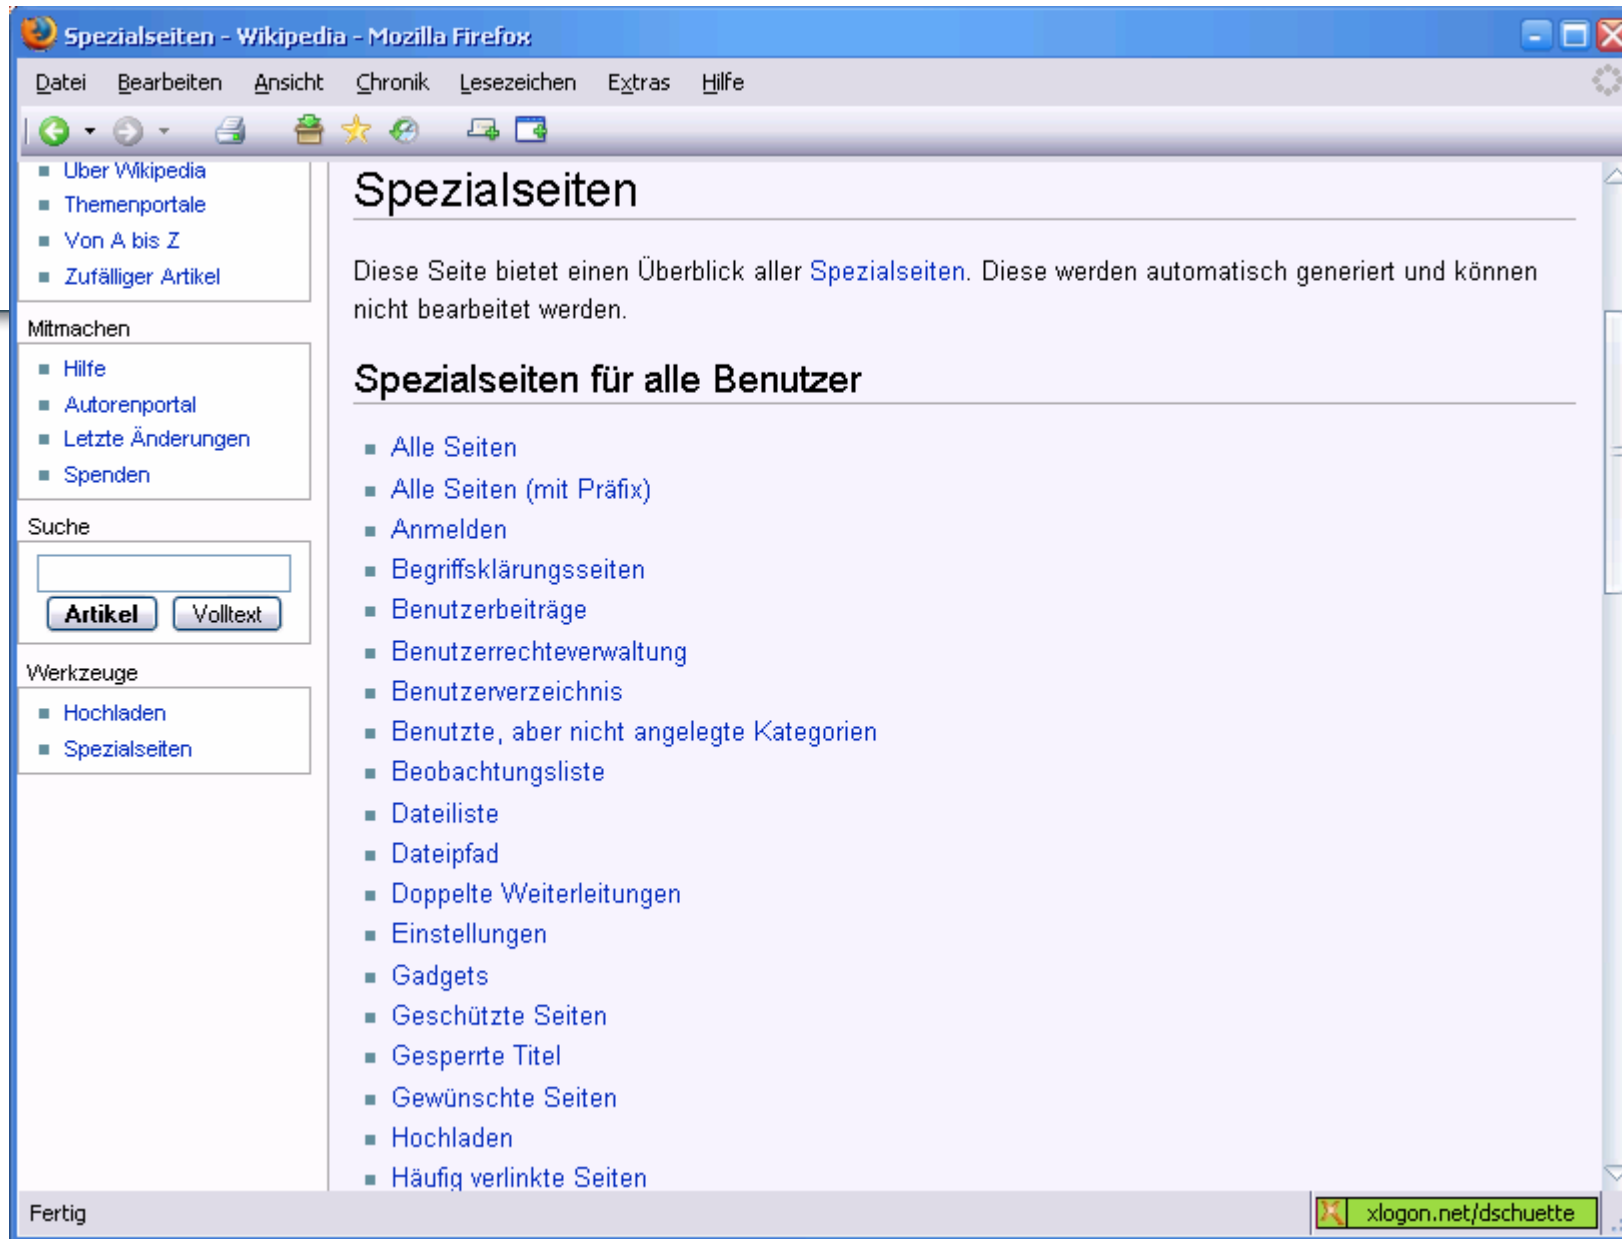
Spezialseiten - Wikipedia - Mozilla Firefox

Datei Bearbeiten Ansicht Chronik Lesezeichen Extras Hilfe

- Über Wikipedia
- Themenportale
- Von A bis Z
- Zufälliger Artikel

Mitmachen
- Hilfe
- Autorenportal
- Letzte Änderungen
- Spenden

Suche

Artikel Volltext

Werkzeuge
- Hochladen
- Spezialseiten

# Spezialseiten

Diese Seite bietet einen Überblick aller Spezialseiten. Diese werden automatisch generiert und können nicht bearbeitet werden.

## Spezialseiten für alle Benutzer

- Alle Seiten
- Alle Seiten (mit Präfix)
- Anmelden
- Begriffsklärungsseiten
- Benutzerbeiträge
- Benutzerrechteverwaltung
- Benutzerverzeichnis
- Benutzte, aber nicht angelegte Kategorien
- Beobachtungsliste
- Dateiliste
- Dateipfad
- Doppelte Weiterleitungen
- Einstellungen
- Gadgets
- Geschützte Seiten
- Gesperrte Titel
- Gewünschte Seiten
- Hochladen
- Häufig verlinkte Seiten

Fertig

xlogon.net/dschuette